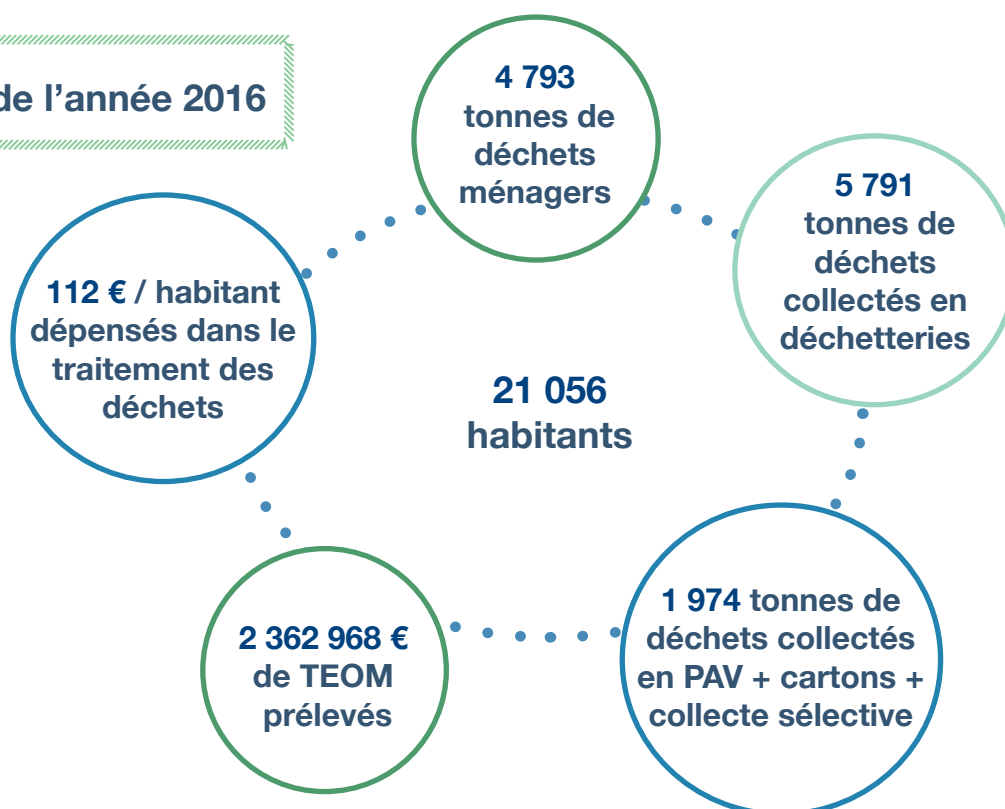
de l’année 2016

4 793
tonnes de déchets ménagers

5 791
tonnes de déchets collectés en déchetteries

112 € / habitant dépensés dans le traitement des déchets

21 056
habitants

2 362 968 €
de TEOM prélevés

1 974 tonnes de déchets collectés en PAV + cartons + collecte sélective